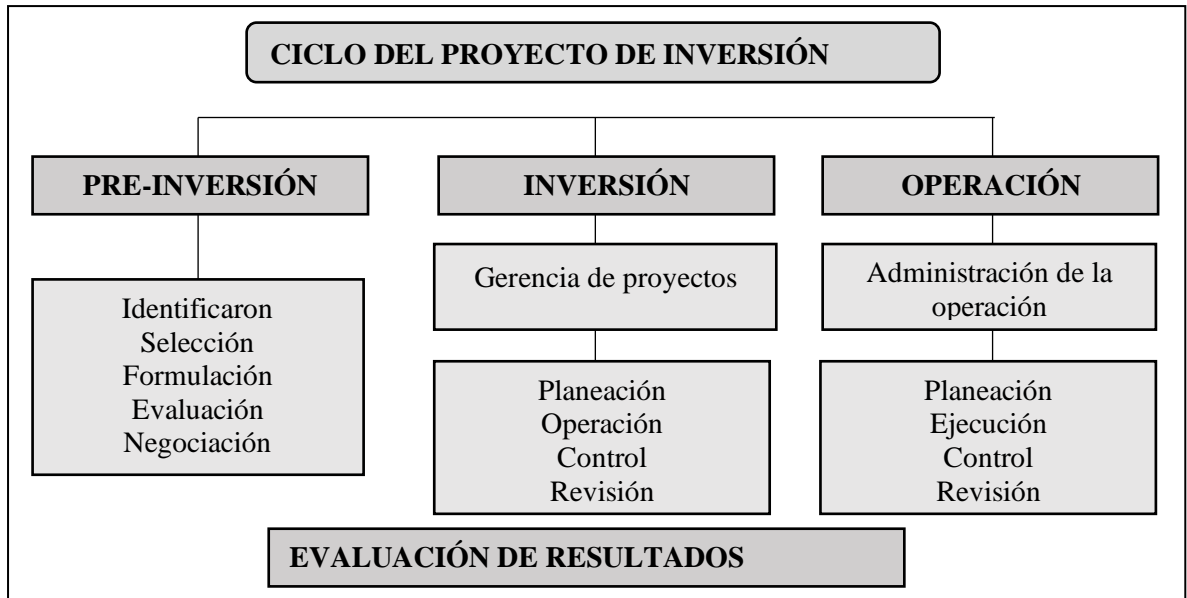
CICLO DEL PROYECTO DE INVERSIÓN

PRE-INVERSIÓN

Identificaron
Selección
Formulación
Evaluación
Negociación

INVERSIÓN

Gerencia de proyectos

Planeación
Operación
Control
Revisión

OPERACIÓN

Administración de la operación

Planeación
Ejecución
Control
Revisión

EVALUACIÓN DE RESULTADOS